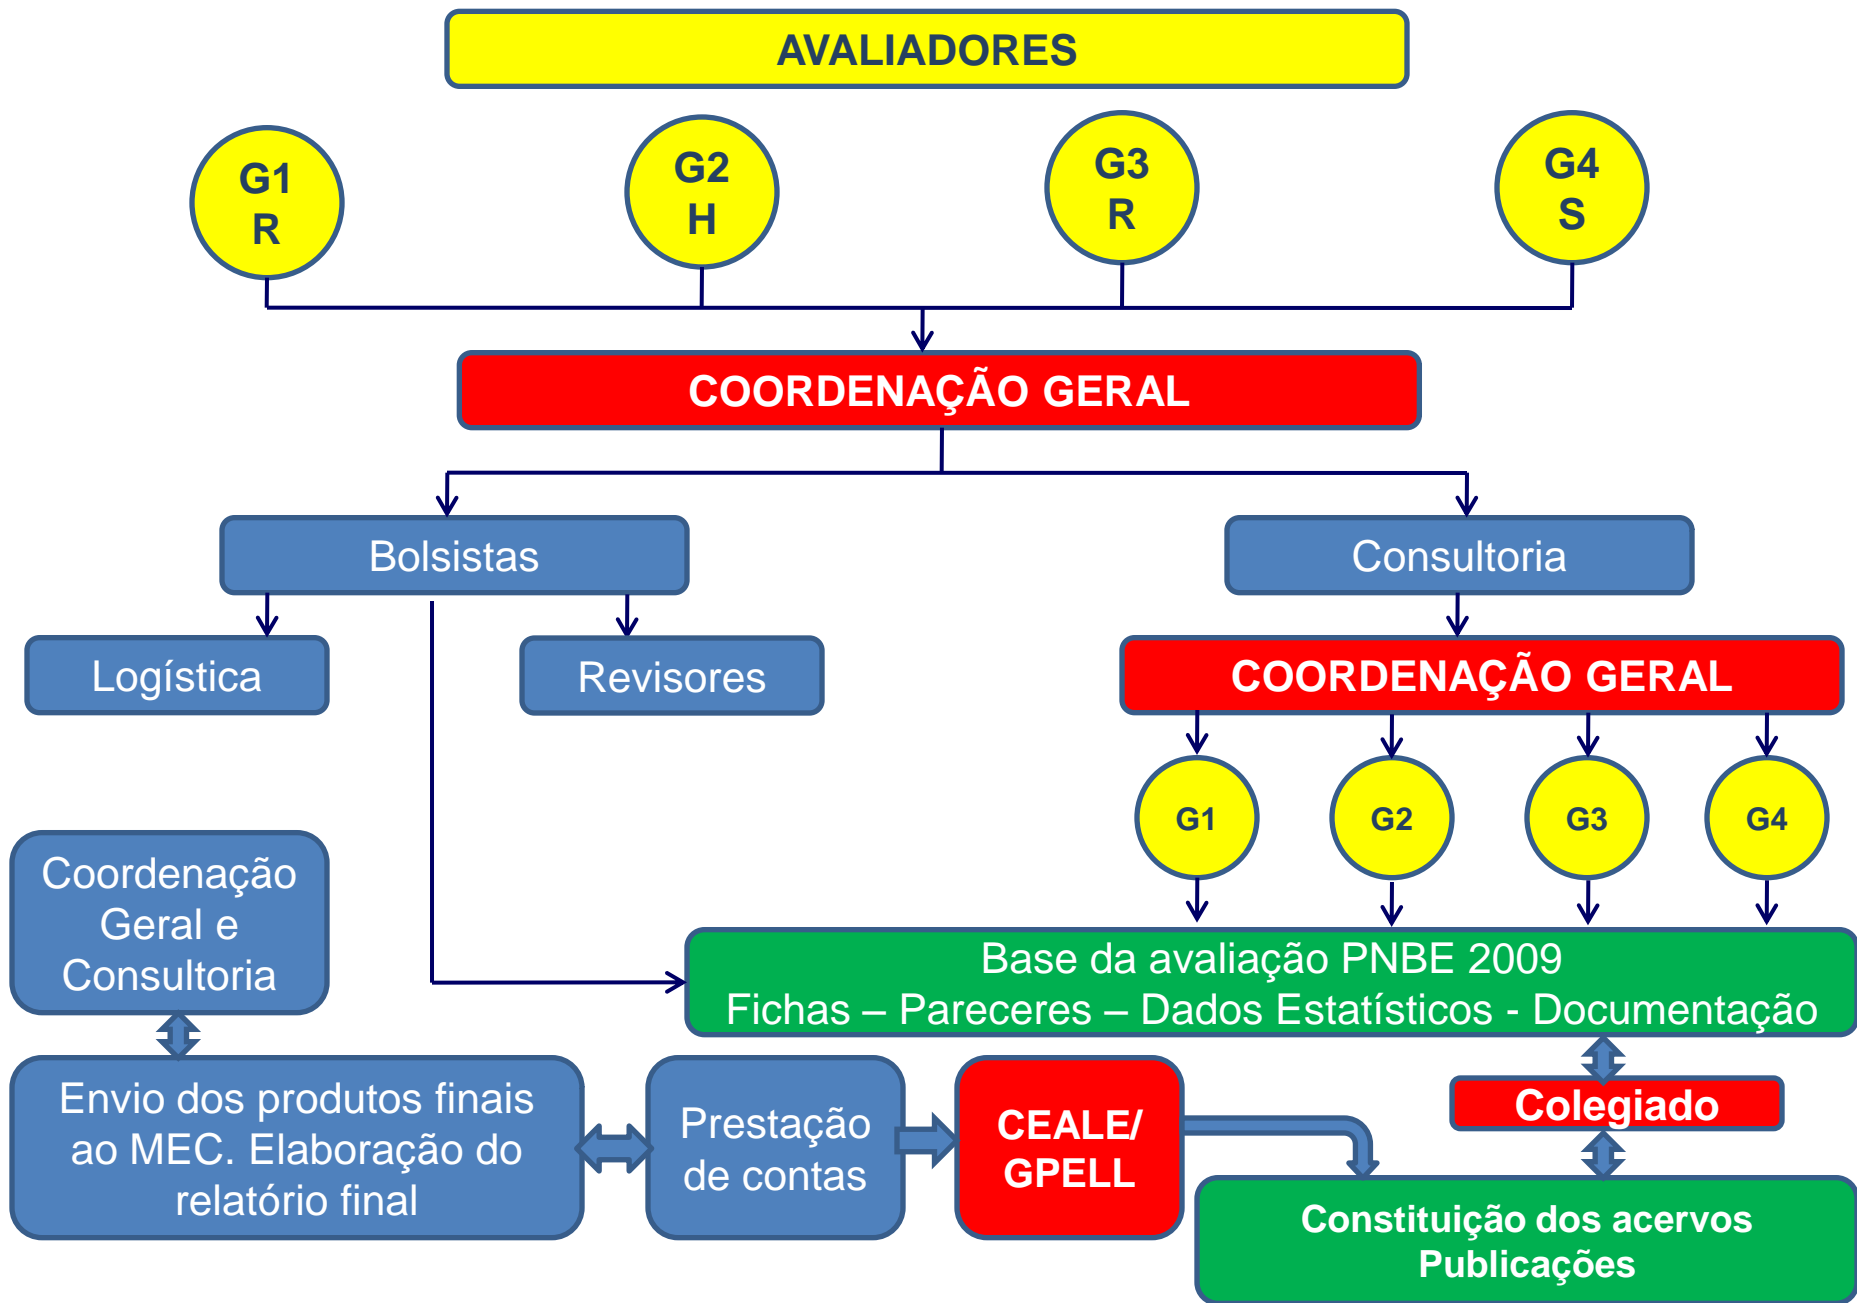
AVALIADORES

G1
R

G2
H

G3
R

G4
S

COORDENAÇÃO GERAL

Bolsistas

Consultoria

Logística

Revisores

COORDENAÇÃO GERAL

G1

G2

G3

G4

Coordenação Geral e Consultoria

Base da avaliação PNBE 2009
Fichas – Pareceres – Dados Estatísticos - Documentação

Colegiado

Envio dos produtos finais ao MEC. Elaboração do relatório final

Prestação de contas

CEALE/ GPELL

Constituição dos acervos
Publicações